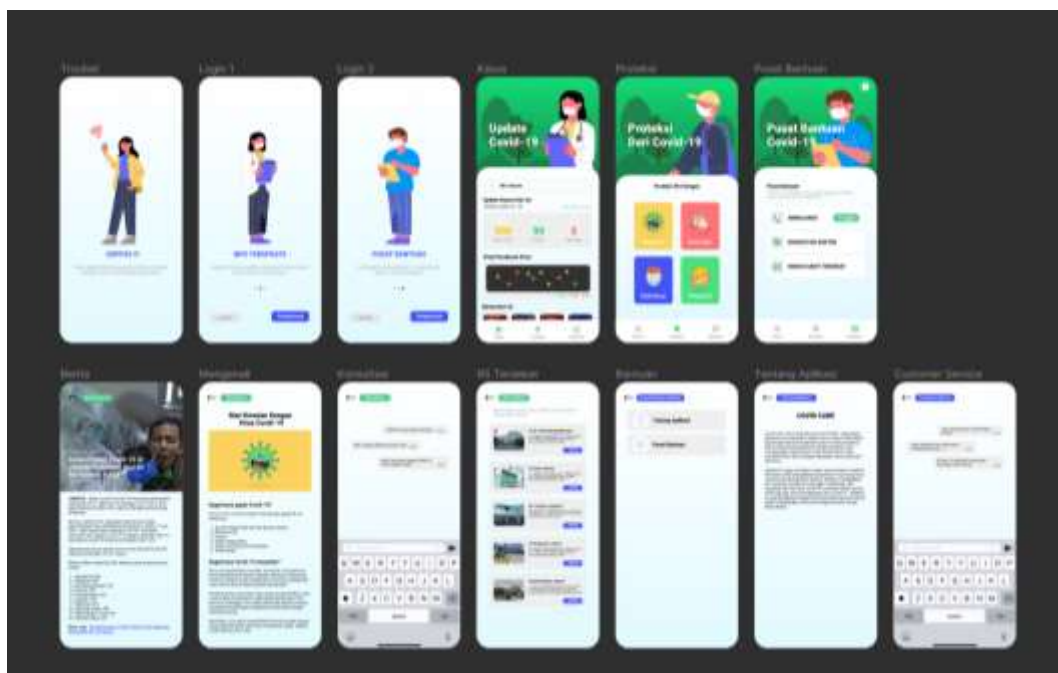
Trouber

Login 1

Login 2

Kasus

Proteksi

Pusat Bantuan

Update Covid-19

Proteksi Diri Covid-19

Pusat Bantuan Covid-19

Berita

Mengenal

Konsultasi

RS Terdekat

Bantuan

Tentang Aplikasi

Customer Service

Kenali Gejala Covid-19

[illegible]

COVID CARE